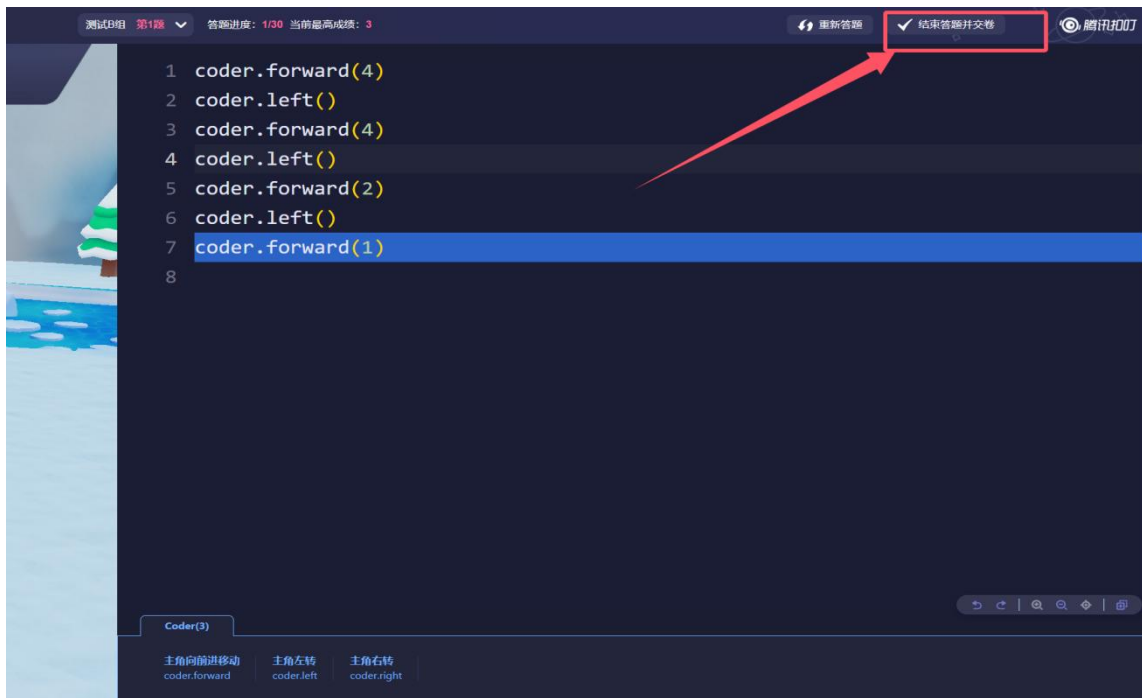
测试B组 第1题

答题进度：1/30 当前最高成绩：3

重新答题

结束答题并交卷

腾讯扣叮

1 coder.forward(4)
2 coder.left()
3 coder.forward(4)
4 coder.left()
5 coder.forward(2)
6 coder.left()
7 coder.forward(1)
8

Coder(3)

主角向前进移动
coder.forward

主角左转
coder.left

主角右转
coder.right